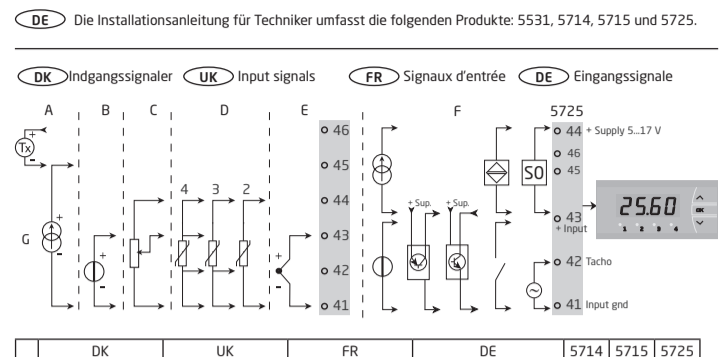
DE Die Installationsanleitung für Techniker umfasst die folgenden Produkte: 5531, 5714, 5715 und 5725.

DK Indgangssignaler UK Input signals FR Signaux d'entrée DE Eingangssignale

A B C D E F 5725

Tx

G

4 3 2

46
45
44
43
42
41

+ Sup. + Sup.

SO

44 + Supply 5...17 V
46
45
43 + Input
42 Tacho
41 Input gnd

25.60

1 2 3 4

| | DK | UK | FR | DE | 5714 | 5715 | 5725 |
|---|---|---|---|---|---|---|---|